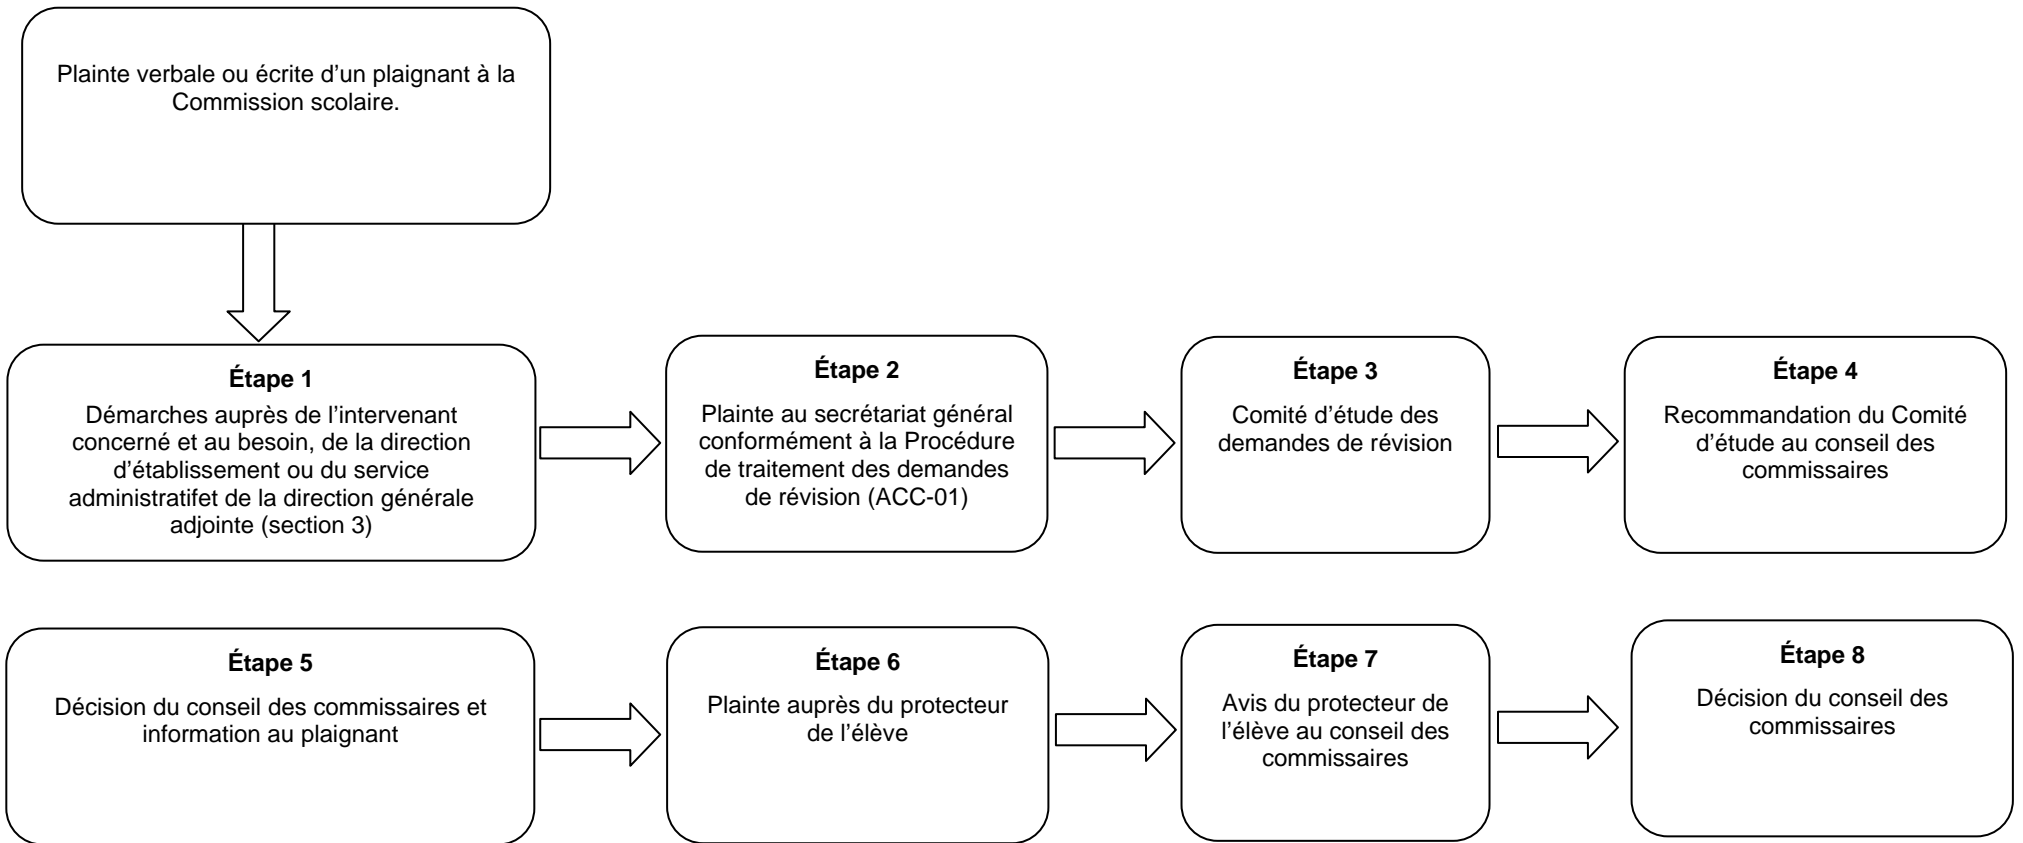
Plainte verbale ou écrite d'un plaignant à la Commission scolaire.

**Étape 1**
Démarches auprès de l'intervenant concerné et au besoin, de la direction d'établissement ou du service administratifet de la direction générale adjointe (section 3)

**Étape 2**
Plainte au secrétariat général conformément à la Procédure de traitement des demandes de révision (ACC-01)

**Étape 3**
Comité d'étude des demandes de révision

**Étape 4**
Recommandation du Comité d'étude au conseil des commissaires

**Étape 5**
Décision du conseil des commissaires et information au plaignant

**Étape 6**
Plainte auprès du protecteur de l'élève

**Étape 7**
Avis du protecteur de l'élève au conseil des commissaires

**Étape 8**
Décision du conseil des commissaires